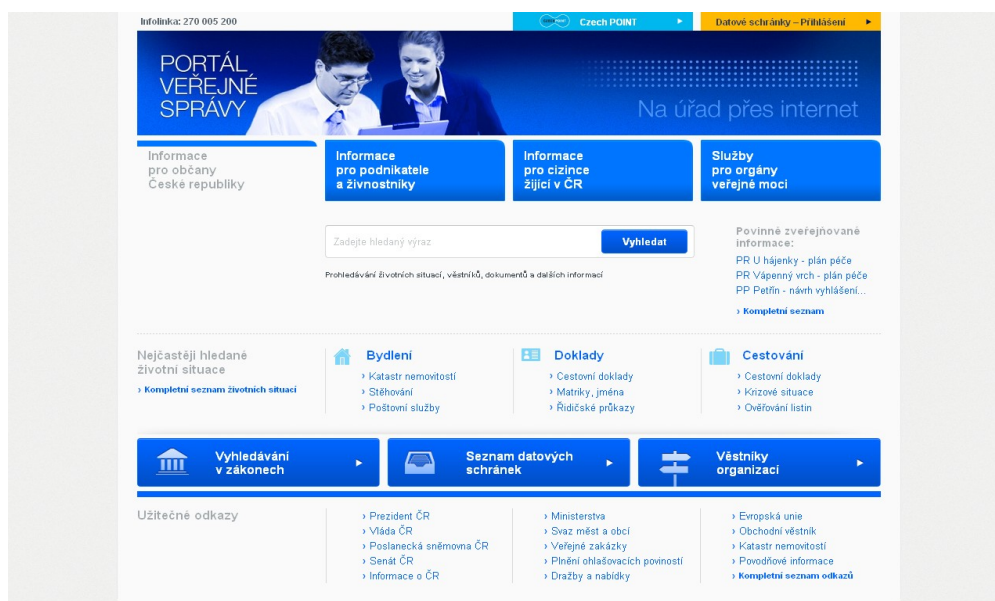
Infolinka: 270 005 200

Czech POINT ►

Datové schránky – Přihlášení ►

PORTÁL VEŘEJNÉ SPRÁVY

Na úřad přes internet

Informace pro občany České republiky

Informace pro podnikatele a živnostníky

Informace pro cizince žijící v ČR

Služby pro orgány veřejné moci

Zadejte hledaný výraz

Vyhledat

Prohledávání životních situací, věstníků, dokumentů a dalších informací

Povinně zveřejňované informace:

PR U hájenky - plán péče

PR Vápenný vrch - plán péče

PP Petřín - návrh vyhlášení...

› Kompletní seznam

Nejčastěji hledané životní situace

› Kompletní seznam životních situací

Bydlení

› Katastr nemovitostí

› Stěhování

› Poštovní služby

Doklady

› Cestovní doklady

› Matriky, jména

› Řidičské průkazy

Cestování

› Cestovní doklady

› Krizové situace

› Ověřování listin

Vyhledávání v zákonech ►

Seznam datových schránek ►

Věstníky organizací ►

Užitečné odkazy

› Prezident ČR

› Vláda ČR

› Poslanecká sněmovna ČR

› Senát ČR

› Informace o ČR

› Ministerstva

› Svaz měst a obcí

› Veřejné zakázky

› Plnění ohlašovacích povinností

› Dražby a nabídky

› Evropská unie

› Obchodní věstník

› Katastr nemovitostí

› Povodňové informace

› Kompletní seznam odkazů